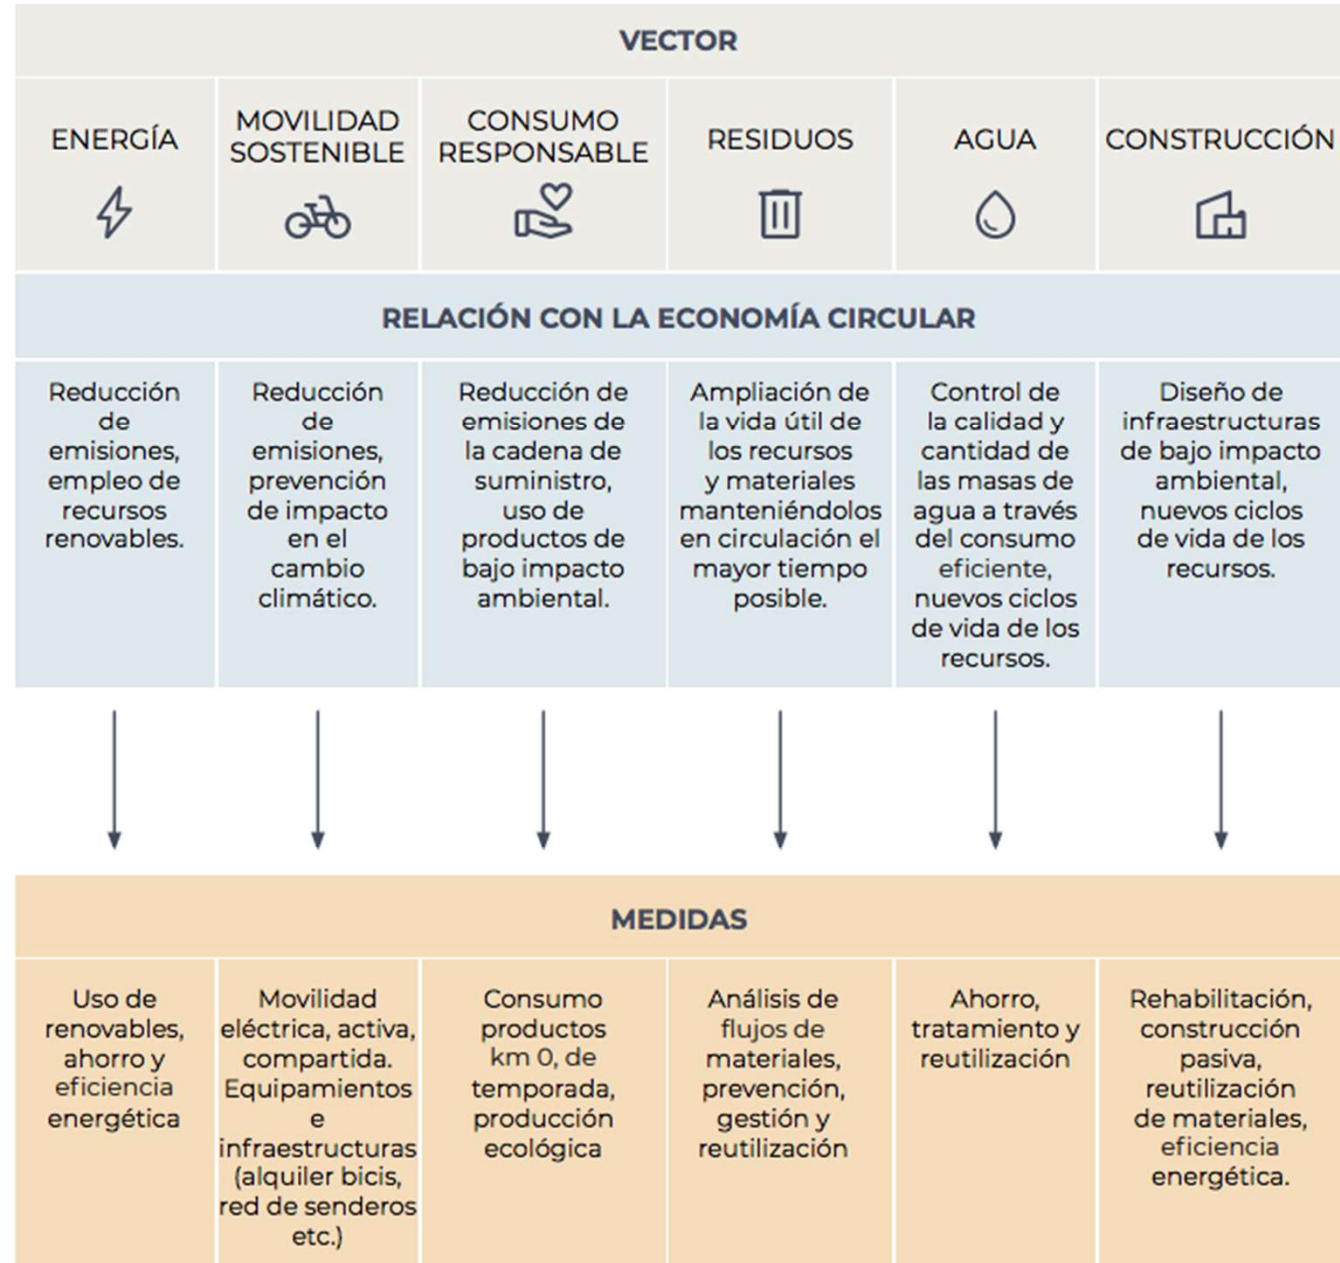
VECTOR

| ENERGÍA | MOVILIDAD SOSTENIBLE | CONSUMO RESPONSABLE | RESIDUOS | AGUA | CONSTRUCCIÓN |
|---|---|---|---|---|---|

RELACIÓN CON LA ECONOMÍA CIRCULAR

| Reducción de emisiones, empleo de recursos renovables. | Reducción de emisiones, prevención de impacto en el cambio climático. | Reducción de emisiones de la cadena de suministro, uso de productos de bajo impacto ambiental. | Ampliación de la vida útil de los recursos y materiales manteniéndolos en circulación el mayor tiempo posible. | Control de la calidad y cantidad de las masas de agua a través del consumo eficiente, nuevos ciclos de vida de los recursos. | Diseño de infraestructuras de bajo impacto ambiental, nuevos ciclos de vida de los recursos. |
|---|---|---|---|---|---|

MEDIDAS

| Uso de renovables, ahorro y eficiencia energética | Movilidad eléctrica, activa, compartida. Equipamientos e infraestructuras (alquiler bicis, red de senderos etc.) | Consumo productos km 0, de temporada, producción ecológica | Análisis de flujos de materiales, prevención, gestión y reutilización | Ahorro, tratamiento y reutilización | Rehabilitación, construcción pasiva, reutilización de materiales, eficiencia energética. |
|---|---|---|---|---|---|